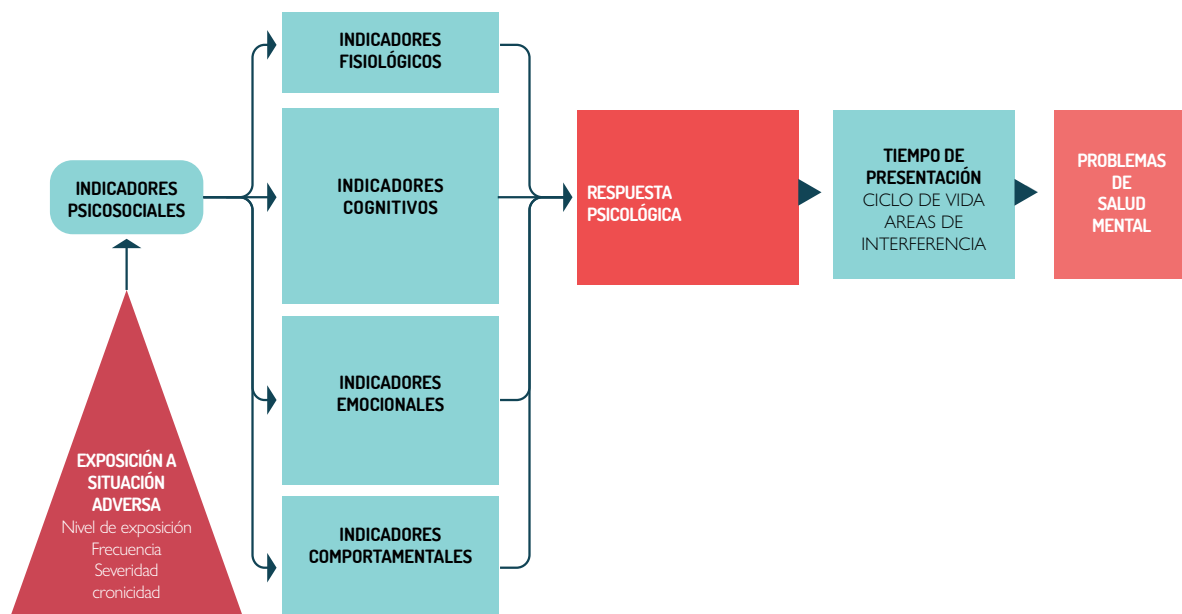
INDICADORES PSICOSOCIALES

EXPOSICIÓN A SITUACIÓN ADVERSA
Nivel de exposición
Frecuencia
Severidad
cronicidad

INDICADORES FISIOLÓGICOS

INDICADORES COGNITIVOS

INDICADORES EMOCIONALES

INDICADORES COMPORTAMENTALES

RESPUESTA PSICOLÓGICA

TIEMPO DE PRESENTACIÓN
CICLO DE VIDA
AREAS DE INTERFERENCIA

PROBLEMAS DE SALUD MENTAL